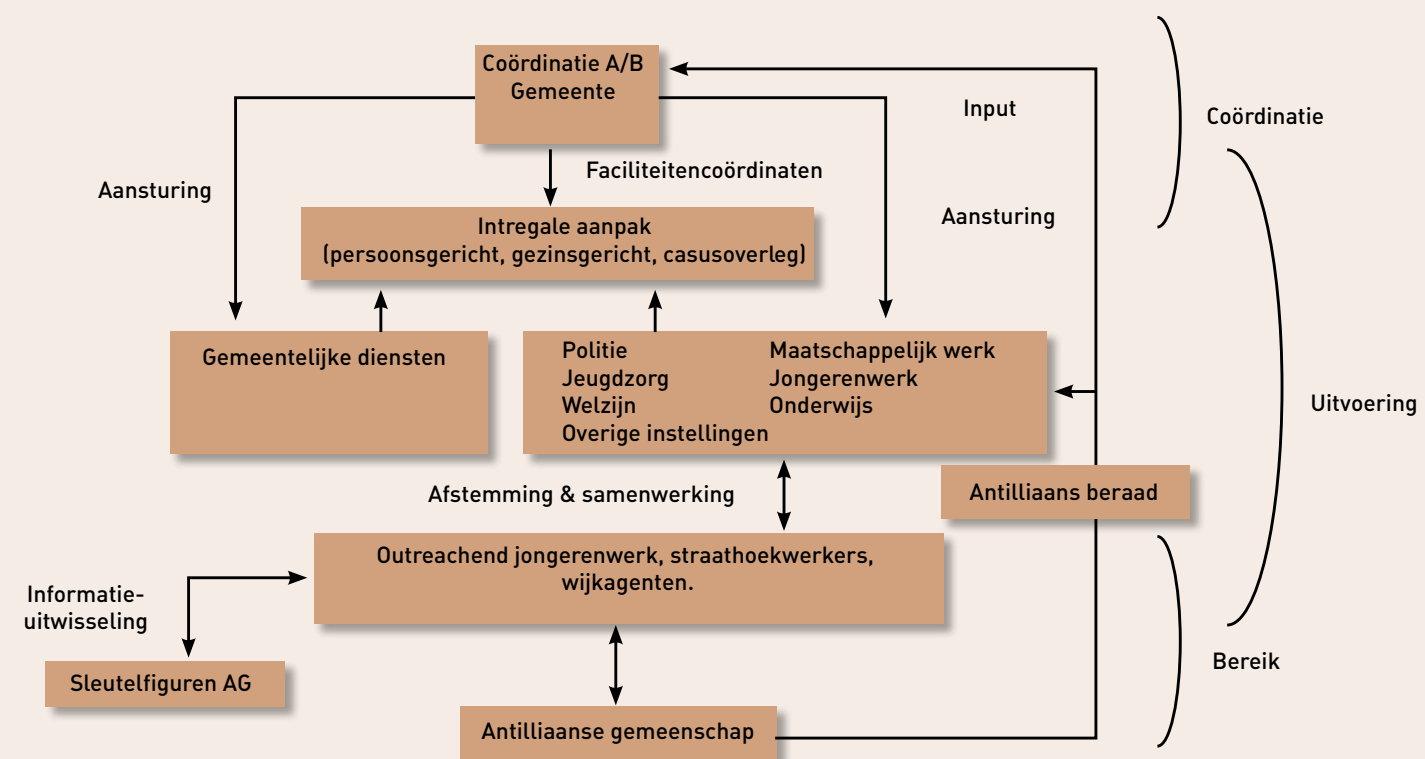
Coördinatie A/B
Gemeente

Input

Coördinatie

Aansturing

Faciliteitencoördinaten

Aansturing

Intregale aanpak
(persoonsgericht, gezinsgericht, casusoverleg)

Gemeentelijke diensten

Politie
Jeugdzorg
Welzijn
Overige instellingen

Maatschappelijk werk
Jongerenwerk
Onderwijs

Uitvoering

Afstemming & samenwerking

Antilliaans beraad

Outreachend jongerenwerk, straathoekwerkers, wijkagenten.

Informatie-uitwisseling

Sleutelfiguren AG

Bereik

Antilliaanse gemeenschap